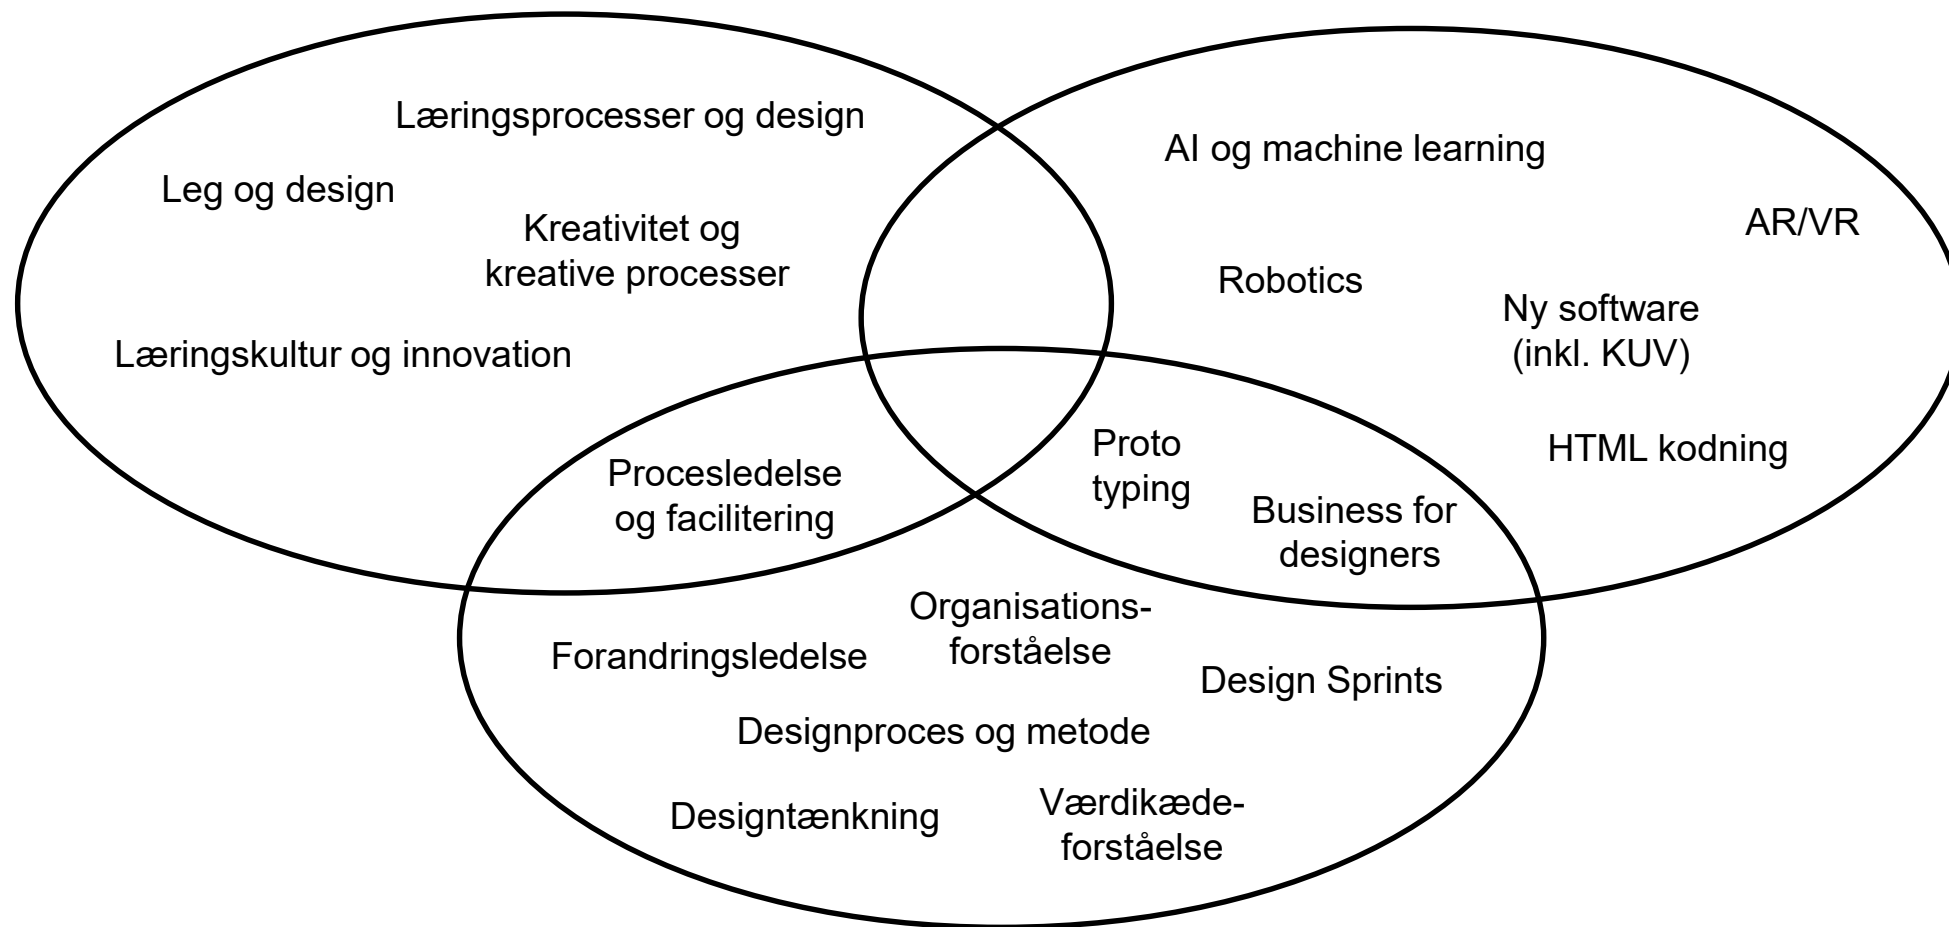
Læringsprocesser og design

Leg og design

Kreativitet og kreative processer

Læringskultur og innovation

AI og machine learning

AR/VR

Robotics

Ny software (inkl. KUV)

HTML kodning

Procesledelse og facilitering

Proto typing

Business for designers

Organisationsforståelse

Forandringsledelse

Design Sprints

Designproces og metode

Designtænkning

Værdikædeforståelse